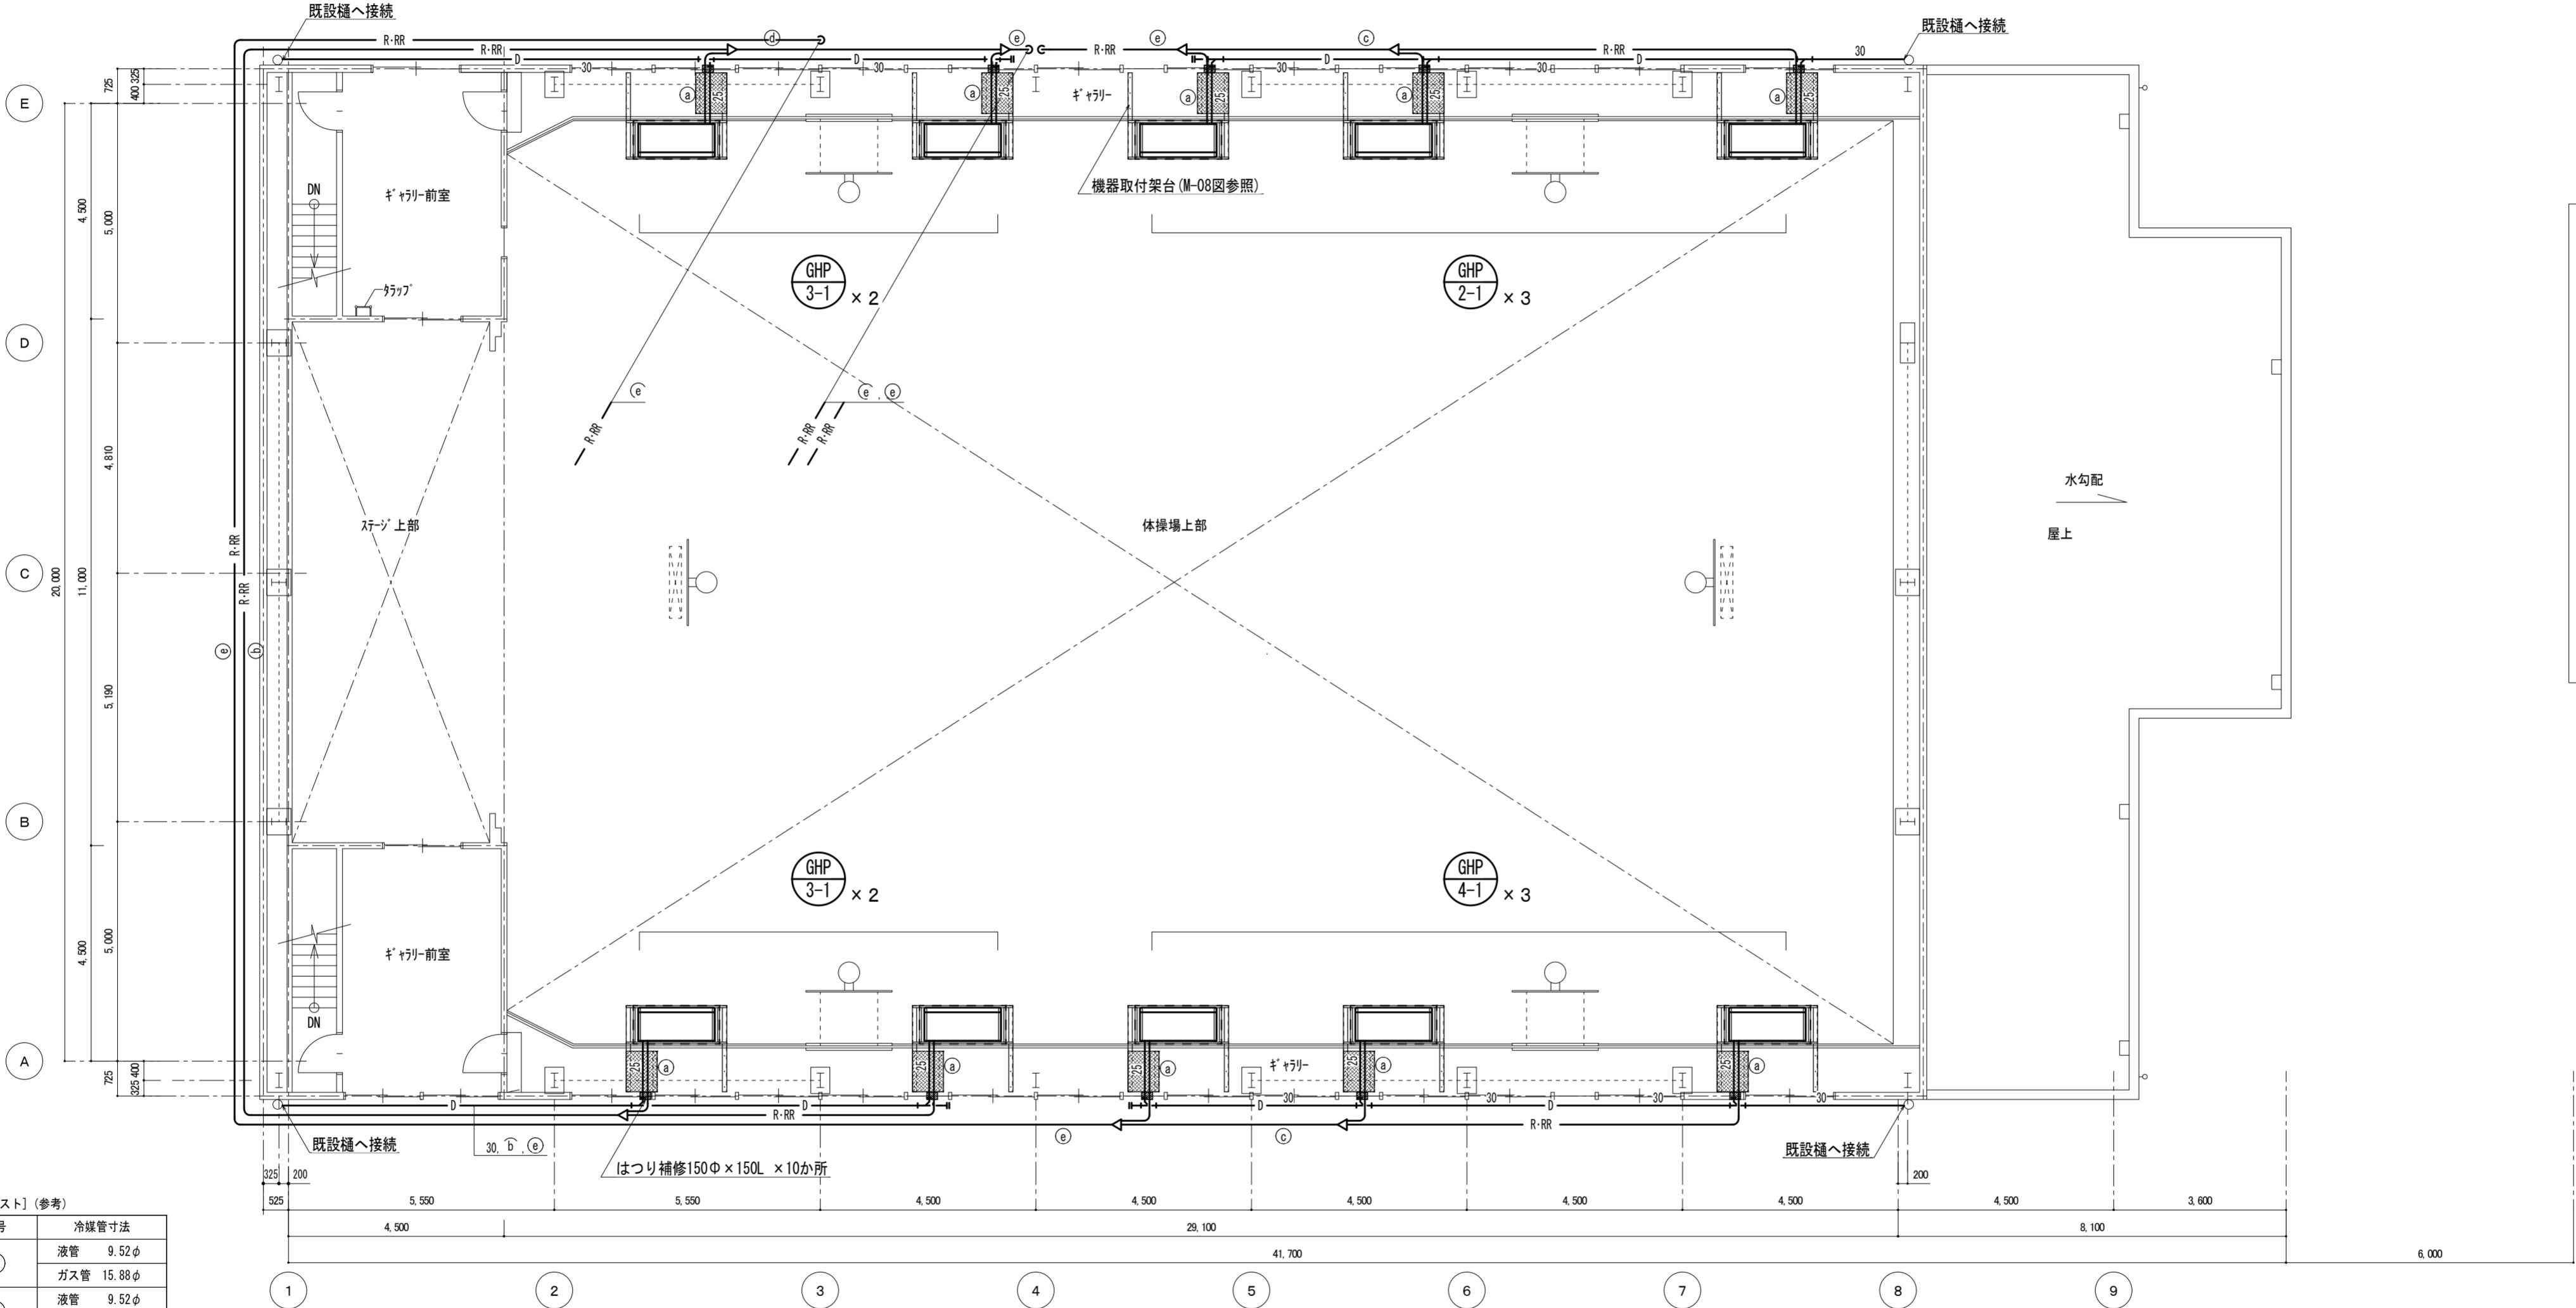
既設樋へ接続
R·RR
R·RR
ⓓ
ⓔ
ⓔ
R·RR
ⓔ
ⓒ
R·RR
既設樋へ接続
D
30
D
30
D
30
D
30
D
30
ⓐ 25
ⓐ 25
ⓐ 25
ⓐ 25
ⓐ 25
ｷﾞｬﾗﾘｰ
機器取付架台(M-08図参照)
E
D
C
B
A
725
400
325
4,500
5,000
4,810
11,000
20,000
5,190
4,500
5,000
725
325
400
DN
ｷﾞｬﾗﾘｰ前室
ﾀﾗｯﾌﾟ
GHP 3-1 × 2
GHP 2-1 × 3
ⓔ
R·RR
ⓔ, ⓔ
R·RR
R·RR
R·RR
R·RR
ⓔ
ⓑ
ｽﾃｰｼﾞ上部
体操場上部
水勾配
屋上
GHP 3-1 × 2
GHP 4-1 × 3
ｷﾞｬﾗﾘｰ前室
DN
ⓐ 25
ⓐ 25
ⓐ 25
ⓐ 25
ⓐ 25
ｷﾞｬﾗﾘｰ
D
R·RR
D
30
30
D
30
30
R·RR
ⓔ
ⓒ
既設樋へ接続
30, ⓑ, ⓔ
はつり補修150Φ×150L ×10か所
既設樋へ接続
325
200
200
525
5,550
5,550
4,500
4,500
4,500
4,500
4,500
4,500
3,600
4,500
29,100
8,100
41,700
6,000
1
2
3
4
5
6
7
8
9
スト]（参考）
| 号 | 冷媒管寸法 |
|---|---|
| | 液管 9.52$\phi$ |
| | ガス管 15.88$\phi$ |
| | 液管 9.52$\phi$ |